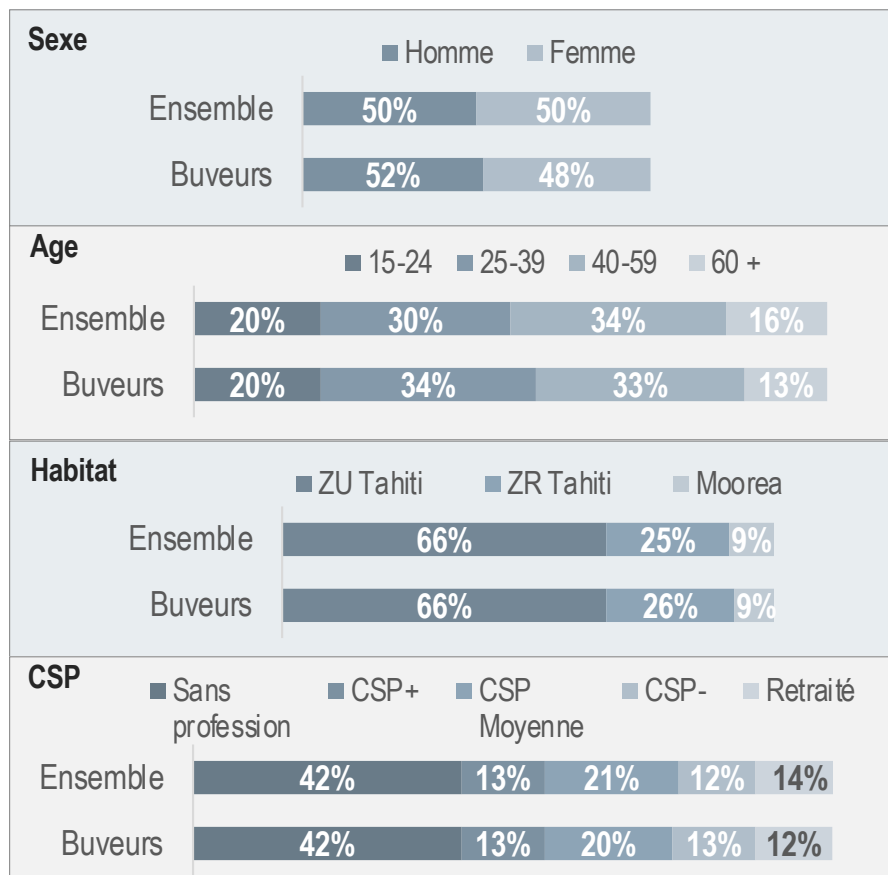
Sexe
Homme Femme

Ensemble 50% 50%
Buveurs 52% 48%

Age
15-24 25-39 40-59 60 +

Ensemble 20% 30% 34% 16%
Buveurs 20% 34% 33% 13%

Habitat
ZU Tahiti ZR Tahiti Moorea

Ensemble 66% 25% 9%
Buveurs 66% 26% 9%

CSP
Sans profession CSP+ CSP Moyenne CSP- Retraité

Ensemble 42% 13% 21% 12% 14%
Buveurs 42% 13% 20% 13% 12%